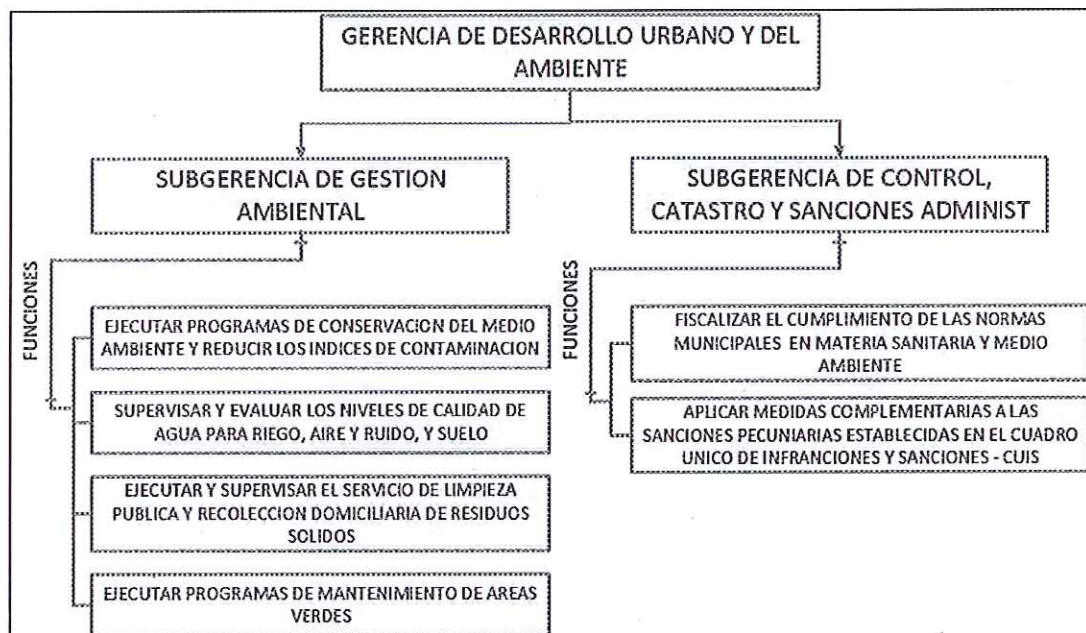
GERENCIA DE DESARROLLO URBANO Y DEL AMBIENTE

SUBGERENCIA DE GESTION AMBIENTAL

FUNCIONES

EJECUTAR PROGRAMAS DE CONSERVACION DEL MEDIO AMBIENTE Y REDUCIR LOS INDICES DE CONTAMINACION

SUPERVISAR Y EVALUAR LOS NIVELES DE CALIDAD DE AGUA PARA RIEGO, AIRE Y RUIDO, Y SUELO

EJECUTAR Y SUPERVISAR EL SERVICIO DE LIMPIEZA PUBLICA Y RECOLECCION DOMICILIARIA DE RESIDUOS SOLIDOS

EJECUTAR PROGRAMAS DE MANTENIMIENTO DE AREAS VERDES

SUBGERENCIA DE CONTROL, CATASTRO Y SANCIONES ADMINIST

FUNCIONES

FISCALIZAR EL CUMPLIMIENTO DE LAS NORMAS MUNICIPALES EN MATERIA SANITARIA Y MEDIO AMBIENTE

APLICAR MEDIDAS COMPLEMENTARIAS A LAS SANCIONES PECUNIARIAS ESTABLECIDAS EN EL CUADRO UNICO DE INFRANCIONES Y SANCIONES - CUIS